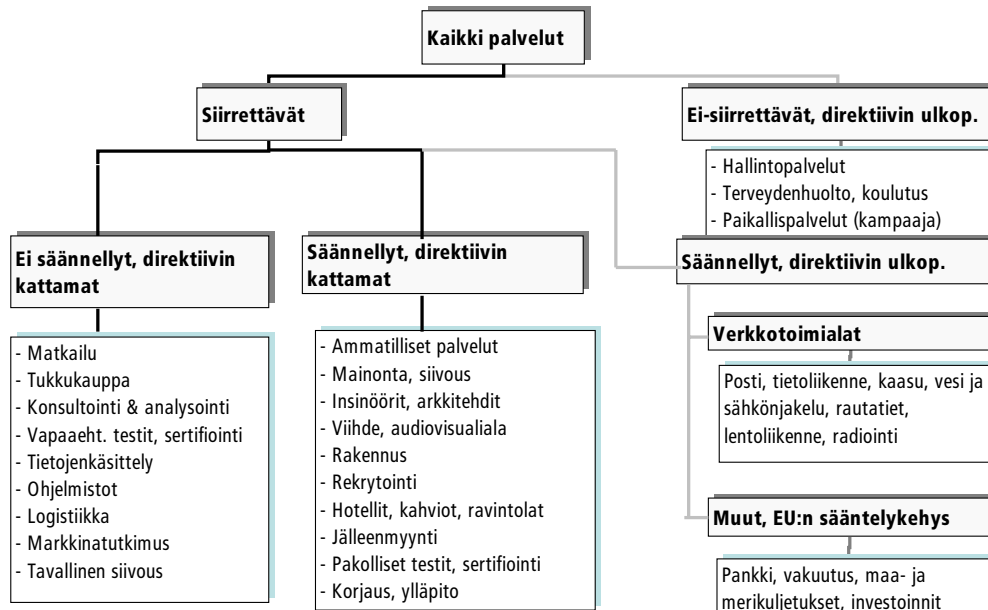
Kaikki palvelut

Siirrettävät

Ei-siirrettävät, direktiivin ulkop.

- Hallintopalvelut
- Terveydenhuolto, koulutus
- Paikallispalvelut (kampaaja)

Ei säännellyt, direktiivin kattamat

- Matkailu
- Tukkukauppa
- Konsultointi & analysointi
- Vapaaeht. testit, sertifiointi
- Tietojenkäsittely
- Ohjelmistot
- Logistiikka
- Markkinatutkimus
- Tavallinen siivous

Säännellyt, direktiivin kattamat

- Ammatilliset palvelut
- Mainonta, siivous
- Insinöörit, arkkitehdit
- Viihde, audiovisualiala
- Rakennus
- Rekrytointi
- Hotellit, kahviot, ravintolat
- Jälleenmyynti
- Pakolliset testit, sertifiointi
- Korjaus, ylläpito

Säännellyt, direktiivin ulkop.

Verkkotoimialat

Posti, tietoliikenne, kaasu, vesi ja sähkönjakelu, rautatiet, lentoliikenne, radiointi

Muut, EU:n sääntelykehys

Pankki, vakuutus, maa- ja merikuljetukset, investoinnit